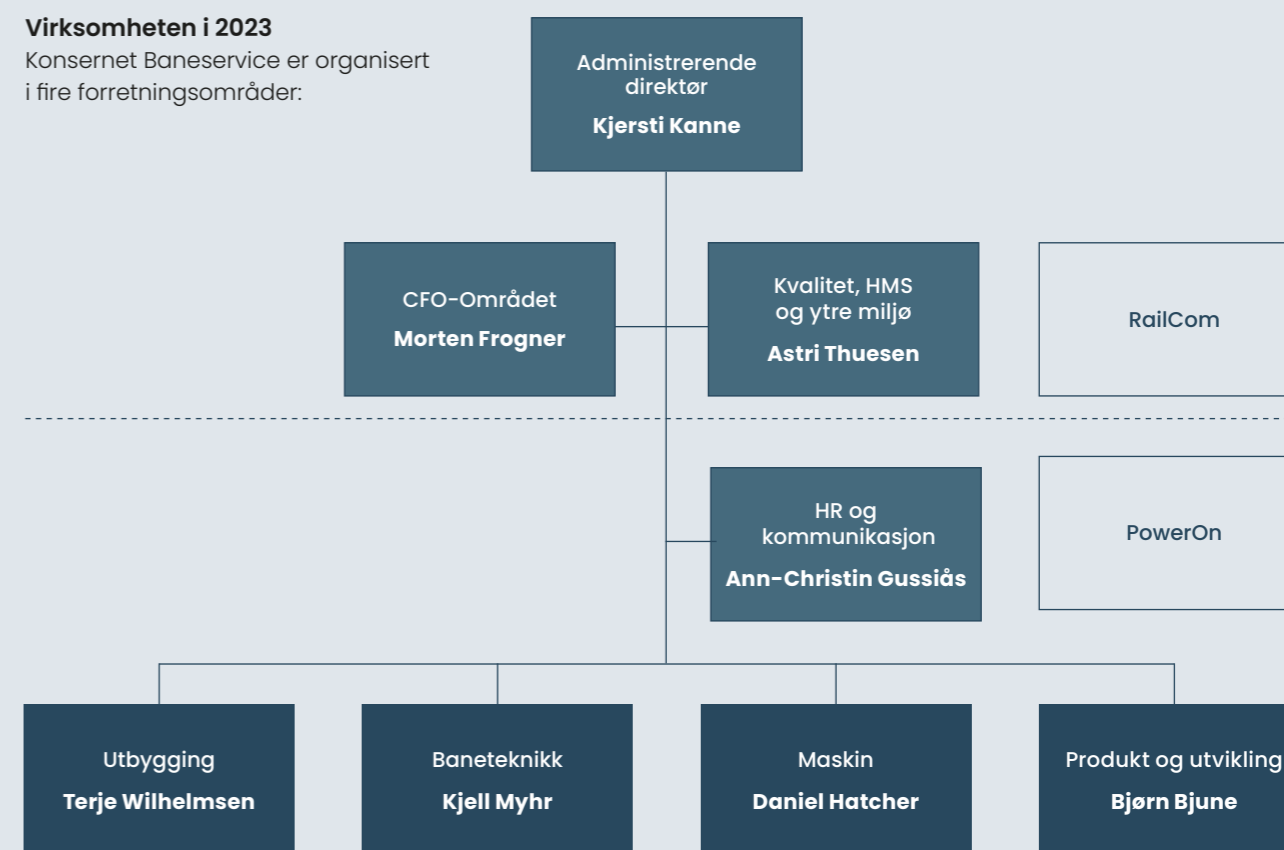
**Virksomheten i 2023**
Konsernet Baneservice er organisert i fire forretningsområder:

Administrerende direktør
**Kjersti Kanne**

CFO-Området
**Morten Frogner**

Kvalitet, HMS og ytre miljø
**Astri Thuesen**

RailCom

HR og kommunikasjon
**Ann-Christin Gussiås**

PowerOn

Utbygging
**Terje Wilhelmsen**

Baneteknikk
**Kjell Myhr**

Maskin
**Daniel Hatcher**

Produkt og utvikling
**Bjørn Bjune**